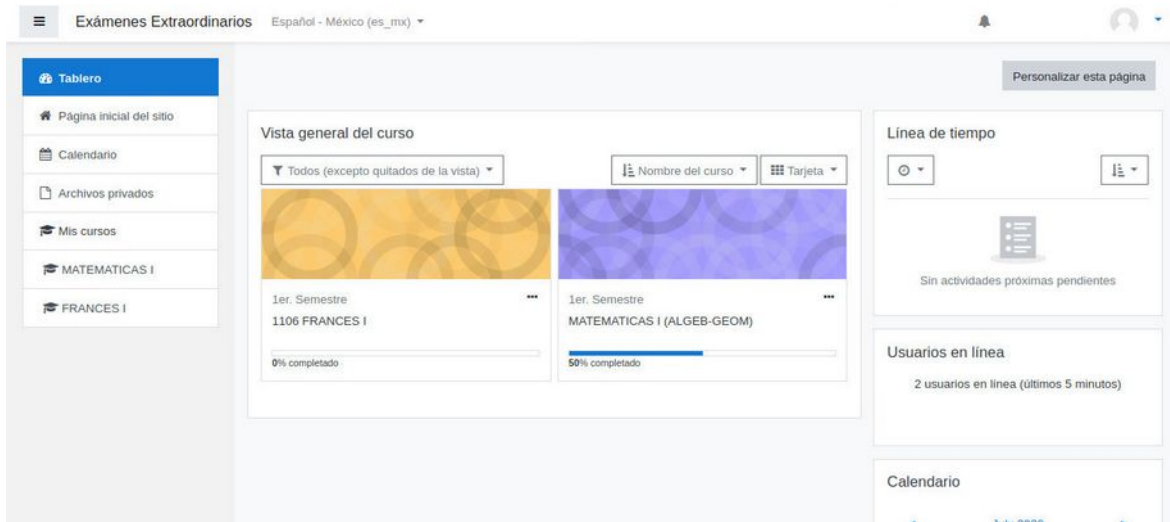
Exámenes Extraordinarios Español - México (es_mx)

Tablero
Página inicial del sitio
Calendario
Archivos privados
Mis cursos
MATEMATICAS I
FRANCES I

Personalizar esta página

Vista general del curso

Todos (excepto quitados de la vista)
Nombre del curso
Tarjeta

1er. Semestre
1106 FRANCES I
0% completado

1er. Semestre
MATEMATICAS I (ALGEB-GEOM)
50% completado

Línea de tiempo

Sin actividades próximas pendientes

Usuarios en línea

2 usuarios en línea (últimos 5 minutos)

Calendario

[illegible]